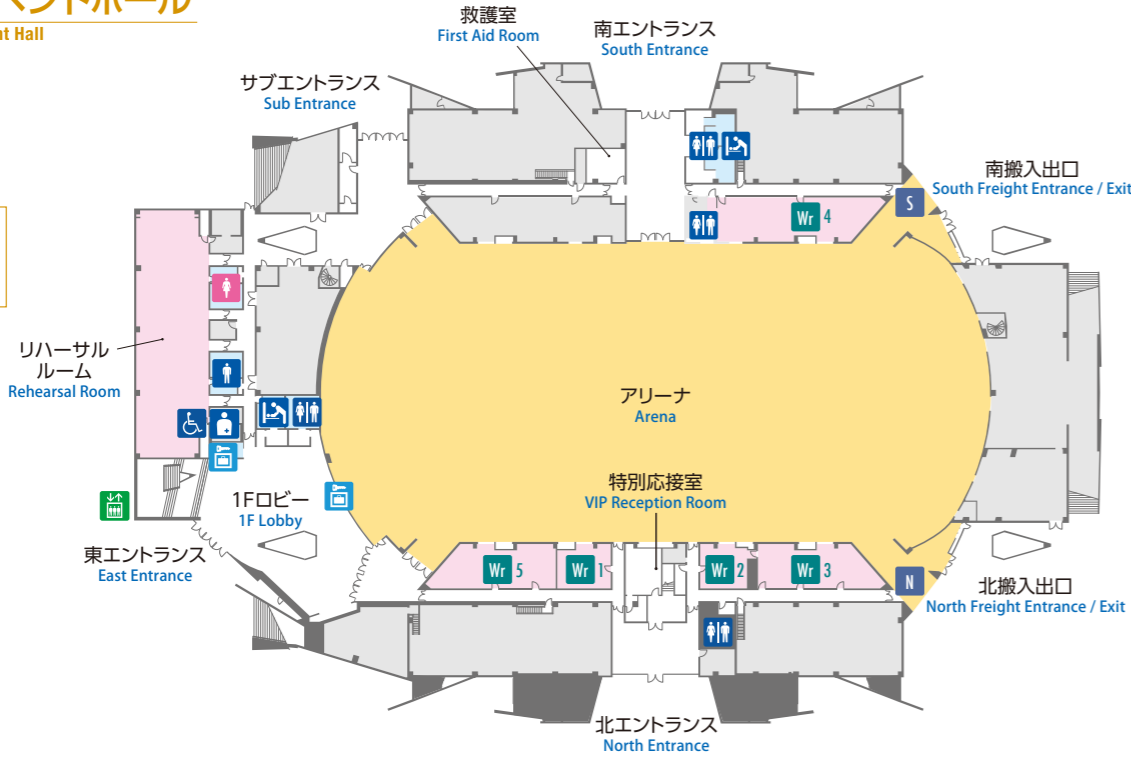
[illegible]ントホール
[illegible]t Hall

救護室
First Aid Room

南エントランス
South Entrance

サブエントランス
Sub Entrance

南搬入出口
South Freight Entrance / Exit

S

Wr 4

リハーサル ルーム
Rehearsal Room

アリーナ
Arena

1Fロビー
1F Lobby

特別応接室
VIP Reception Room

東エントランス
East Entrance

Wr 5

Wr 1

Wr 2

Wr 3

N

北搬入出口
North Freight Entrance / Exit

北エントランス
North Entrance